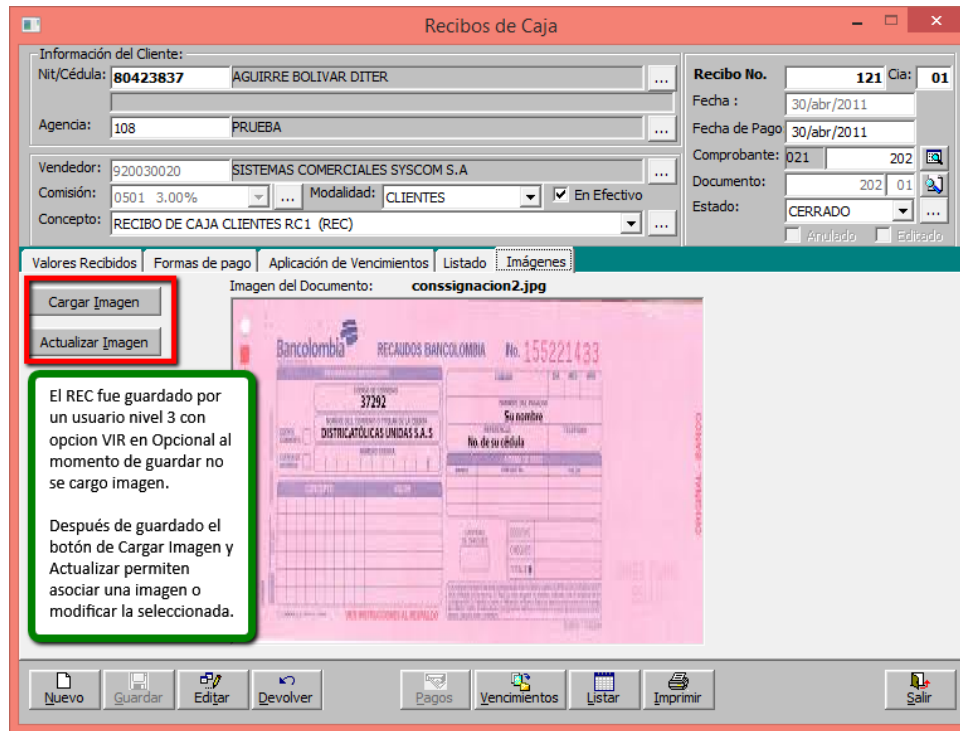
Recibos de Caja

Información del Cliente:
Nit/Cédula: 80423837 AGUIRRE BOLIVAR DITER ...
Agencia: 108 PRUEBA ...

Recibo No. 121 Cia: 01
Fecha : 30/abr/2011
Fecha de Pago 30/abr/2011
Comprobante: 021 202
Documento: 202 01
Estado: CERRADO ...
Anulado Editado

Vendedor: 920030020 SISTEMAS COMERCIALES SYSCOM S.A ...
Comisión: 0501 3.00% ... Modalidad: CLIENTES En Efectivo
Concepto: RECIBO DE CAJA CLIENTES RC1 (REC) ...

Valores Recibidos | Formas de pago | Aplicación de Vencimientos | Listado | Imágenes

Cargar Imagen
Actualizar Imagen

Imagen del Documento: conssignacion2.jpg

Bancolombia RECAUDOS BANCOLOMBIA No. 155221433
37292
DISTRICATÓLICAS UNIDAS S.A.S
Su nombre
No. de su cédula
ORIGINAL BANCO

El REC fue guardado por un usuario nivel 3 con opcion VIR en Opcional al momento de guardar no se cargo imagen.

Después de guardado el botón de Cargar Imagen y Actualizar permiten asociar una imagen o modificar la seleccionada.

Nuevo Guardar Editar Devolver Pagos Vencimientos Listar Imprimir Salir